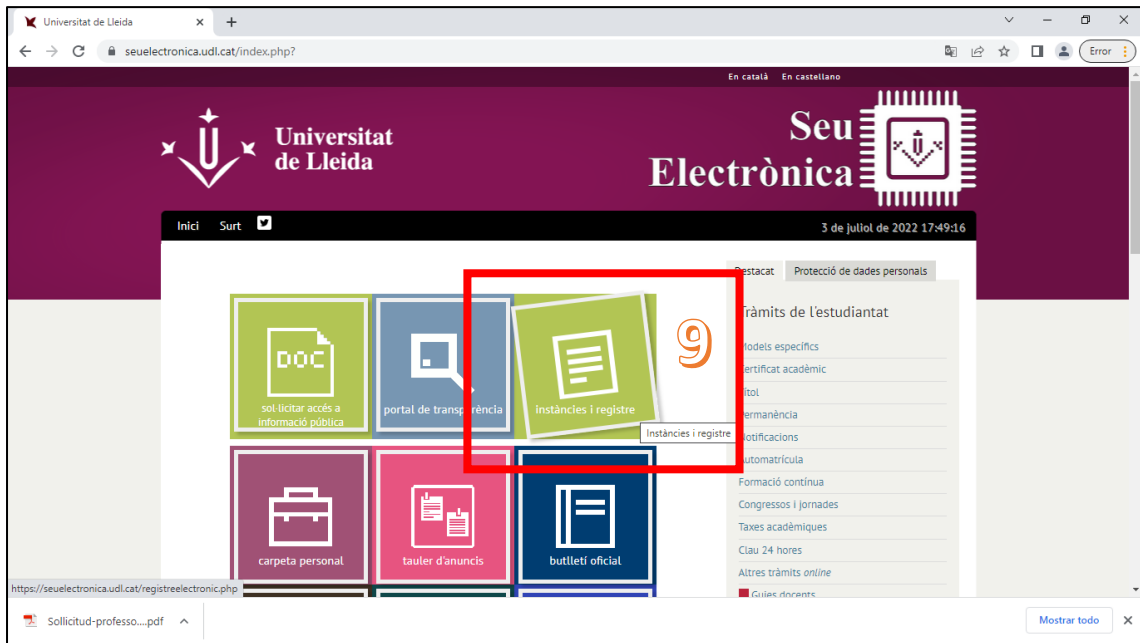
Universitat de Lleida ×
+
seuelectronica.udl.cat/index.php?
Error

En català En castellano

Universitat de Lleida

Seu Electrònica

Inici Surt

3 de juliol de 2022 17:49:16

DOC
sol·licitar accés a informació pública

portal de transparència

instàncies i registre

9

Instàncies i registre

carpeta personal

tauler d'anuncis

butlletí oficial

Destacat | Protecció de dades personals

Tràmits de l'estudiantat

Models específics
Certificat acadèmic
Títol
Permanència
Notificacions
Automatrícula
Formació contínua
Congressos i jornades
Taxes acadèmiques
Clau 24 hores
Altres tràmits online
Guies docents

https://seuelectronica.udl.cat/registreelectronic.php

Sollicitud-professo....pdf

Mostrar todo
×